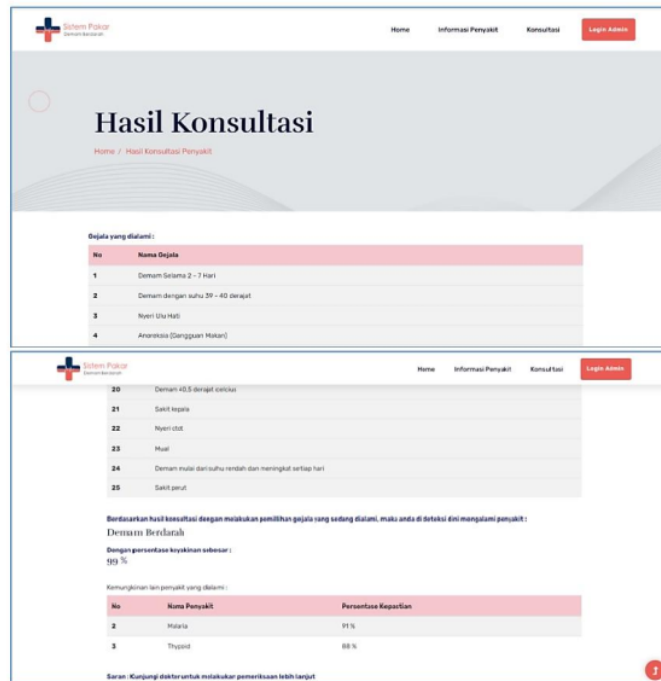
Sistem Pakar
Demam Berdarah

Home Informasi Penyakit Konsultasi Login Admin

Hasil Konsultasi

Home / Hasil Konsultasi Penyakit

Gejala yang dialami :

| No | Nama Gejala |
|---|---|
| 1 | Demam Selama 2 - 7 Hari |
| 2 | Demam dengan suhu 39 - 40 derajat |
| 3 | Nyeri Ulu Hati |
| 4 | Anoreksia (Gangguan Makan) |

Sistem Pakar
Demam Berdarah

Home Informasi Penyakit Konsultasi Login Admin

| | |
|---|---|
| 20 | Deman <0,5 derajat celcius |
| 21 | Sakit kepala |
| 22 | Nyeri otot |
| 23 | Mual |
| 24 | Demam mulai dari suhu rendah dan meningkat setiap hari |
| 25 | Sakit perut |

Berdasarkan hasil konsultasi dengan melakukan pemilihan gejala yang sedang dialami, maka anda di deteksi dini mengalami penyakit :

Demam Berdarah

Dengan persentase keyakinan sebesar :

99 %

Kemungkinan lain penyakit yang dialami :

| No | Nama Penyakit | Persentase Kepastian |
|---|---|---|
| 2 | Malaria | 91 % |
| 3 | Thypoid | 88 % |

Saran : Kunjungi dokter untuk melakukan pemeriksaan lebih lanjut